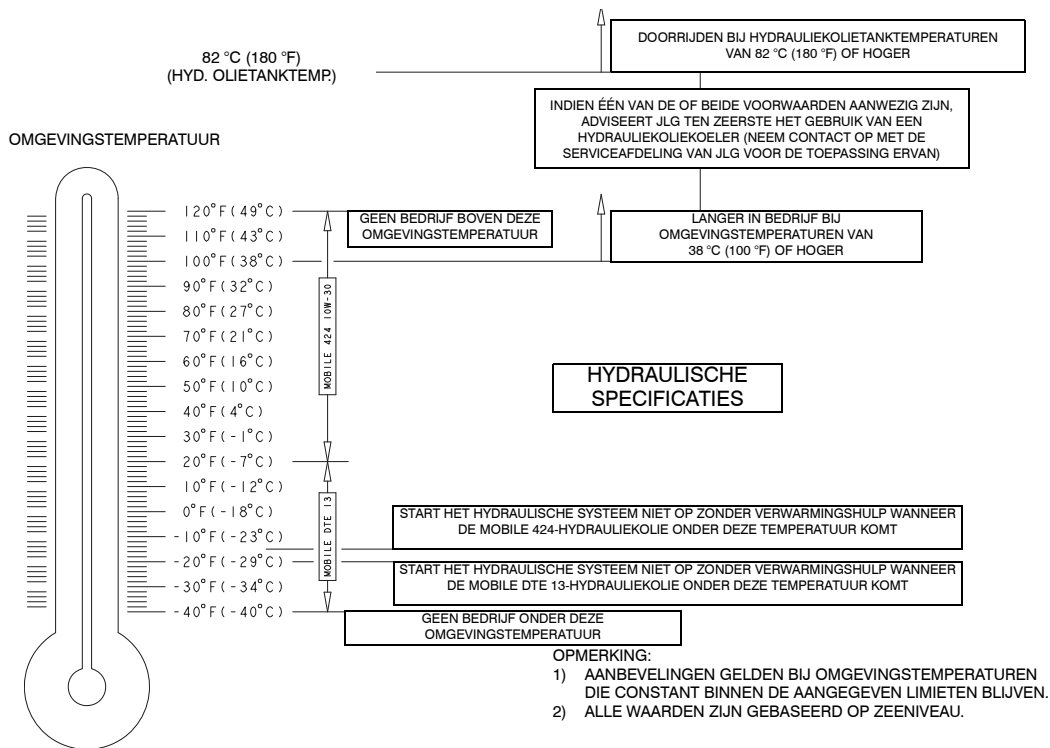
82 °C (180 °F)
(HYD. OLIETANKTEMP.)

DOORRIJDEN BIJ HYDRAULIEKOLIETANKTEMPERATUREN VAN 82 °C (180 °F) OF HOGER

INDIEN ÉÉN VAN DE OF BEIDE VOORWAARDEN AANWEZIG ZIJN, ADVISEERT JLG TEN ZEERSTE HET GEBRUIK VAN EEN HYDRAULIEKOLIEKOELER (NEEM CONTACT OP MET DE SERVICEAFDELING VAN JLG VOOR DE TOEPASSING ERVAN)

OMGEVINGSTEMPERATUUR

120°F(49°C)
110°F(43°C)
100°F(38°C)
90°F(32°C)
80°F(27°C)
70°F(21°C)
60°F(16°C)
50°F(10°C)
40°F(4°C)
30°F(-1°C)
20°F(-7°C)
10°F(-12°C)
0°F(-18°C)
-10°F(-23°C)
-20°F(-29°C)
-30°F(-34°C)
-40°F(-40°C)

GEEN BEDRIJF BOVEN DEZE OMGEVINGSTEMPERATUUR

LANGER IN BEDRIJF BIJ OMGEVINGSTEMPERATUREN VAN 38 °C (100 °F) OF HOGER

MOBILE 424 10W-30

HYDRAULISCHE SPECIFICATIES

MOBILE DTE 13

START HET HYDRAULISCHE SYSTEEM NIET OP ZONDER VERWARMINGSHULP WANNEER DE MOBILE 424-HYDRAULIEKOLIE ONDER DEZE TEMPERATUUR KOMT

START HET HYDRAULISCHE SYSTEEM NIET OP ZONDER VERWARMINGSHULP WANNEER DE MOBILE DTE 13-HYDRAULIEKOLIE ONDER DEZE TEMPERATUUR KOMT

GEEN BEDRIJF ONDER DEZE OMGEVINGSTEMPERATUUR

OPMERKING:
1) AANBEVELINGEN GELDEN BIJ OMGEVINGSTEMPERATUREN DIE CONSTANT BINNEN DE AANGEGEVEN LIMIETEN BLIJVEN.
2) ALLE WAARDEN ZIJN GEBASEERD OP ZEENIVEAU.